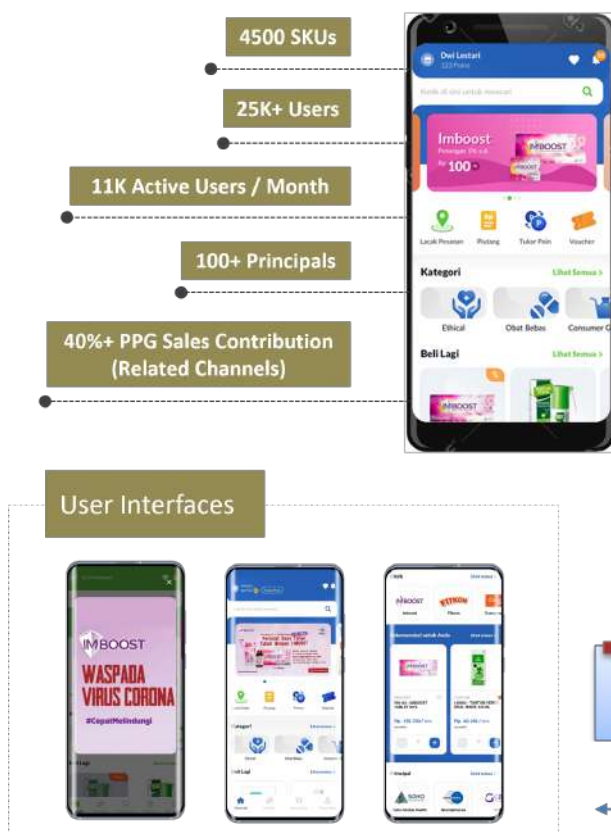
4500 SKUs

25K+ Users

11K Active Users / Month

100+ Principals

40%+ PPG Sales Contribution (Related Channels)

Dwi Lestari
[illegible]

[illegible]

Imboost
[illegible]
Rp 100

Lacak Pesanan
Piutang
Tukar Poin
Voucher

Kategori
Lihat Semua >

Ethical
Obat Bebas
Consumer G

Beli Lagi
Lihat Semua >

IMBOOST

User Interfaces

IMBOOST
WASPADA VIRUS CORONA
#CepatMelindungi

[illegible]

IMBOOST
STIMUNO
Kategori
Beli Lagi

IMBOOST
ETRON
Rekomendasi untuk Anda
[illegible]
SOHO
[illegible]